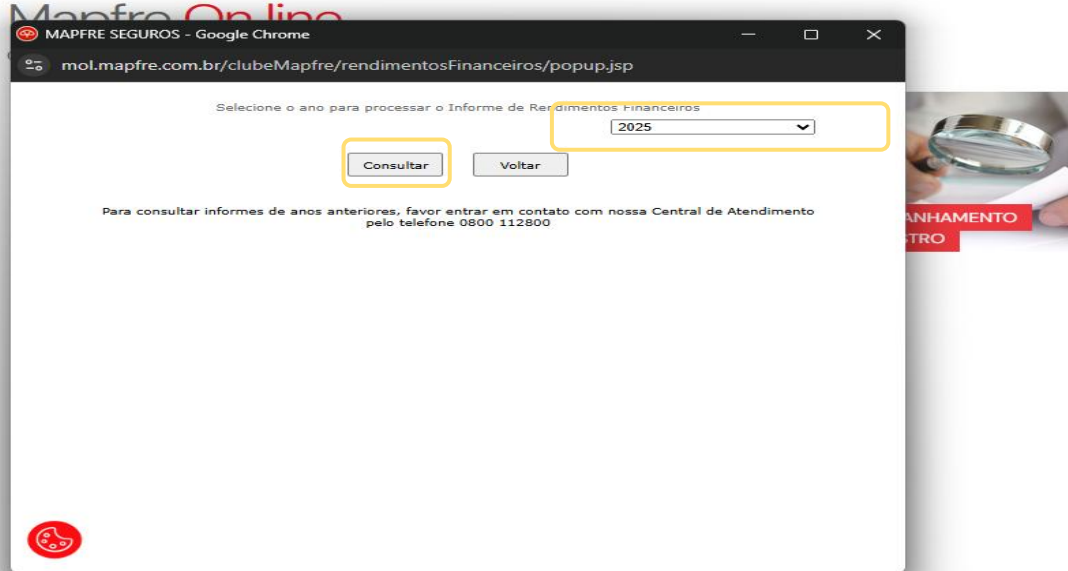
Mapfre On line

MAPFRE SEGUROS - Google Chrome

mol.mapfre.com.br/clubeMapfre/rendimentosFinanceiros/popup.jsp

Selecione o ano para processar o Informe de Rendimentos Financeiros

2025

Consultar

Voltar

Para consultar informes de anos anteriores, favor entrar em contato com nossa Central de Atendimento pelo telefone 0800 112800

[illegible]NHAMENTO

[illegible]STRO